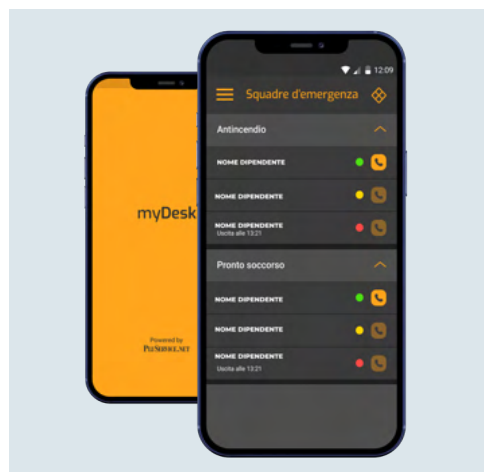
myDesk

Powered by
PIUSERVIZI.NET

12:09

Squadre d'emergenza

Antincendio

NOME DIPENDENTE

NOME DIPENDENTE

NOME DIPENDENTE
Uscita alle 13:21

Pronto soccorso

NOME DIPENDENTE

NOME DIPENDENTE

NOME DIPENDENTE
Uscita alle 13:21